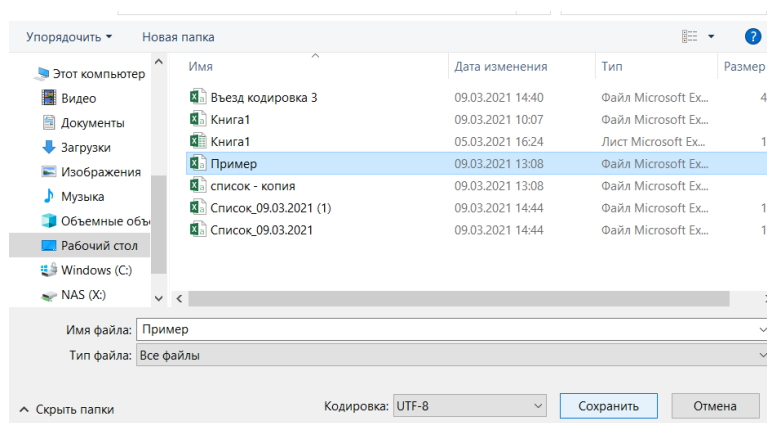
Упорядочить ▾   Новая папка

Этот компьютер
Видео
Документы
Загрузки
Изображения
Музыка
Объемные объ
Рабочий стол
Windows (C:)
NAS (X:)

| Имя | Дата изменения | Тип | Размер |
|---|---|---|---|
| Въезд кодировка 3 | 09.03.2021 14:40 | Файл Microsoft Ex... | 4 |
| Книга1 | 09.03.2021 10:07 | Файл Microsoft Ex... | |
| Книга1 | 05.03.2021 16:24 | Лист Microsoft Ex... | 1 |
| Пример | 09.03.2021 13:08 | Файл Microsoft Ex... | |
| список - копия | 09.03.2021 13:08 | Файл Microsoft Ex... | |
| Список_09.03.2021 (1) | 09.03.2021 14:44 | Файл Microsoft Ex... | 1 |
| Список_09.03.2021 | 09.03.2021 14:44 | Файл Microsoft Ex... | 1 |

Имя файла: Пример
Тип файла: Все файлы

Скрыть папки   Кодировка: UTF-8   Сохранить   Отмена